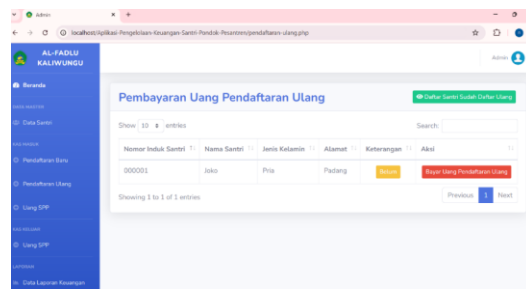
Admin

localhost/aplikasi-Pengelolaan-Keuangan-Santri-Pondok-Pesantren/pendaftaran-ulang.php

AL-FADLU KALIWUNGU

Beranda

DATA MASTER

Data Santri

KAS MASUK

Pendaftaran Baru

Pendaftaran Ulang

Uang SPP

KAS KELUAR

Uang SPP

LAPORAN

Data Laporan Keuangan

Admin

Pembayaran Uang Pendaftaran Ulang

Daftar Santri Sudah Daftar Ulang

Show 10 entries

Search:

| Nomor Induk Santri | Nama Santri | Jenis Kelamin | Alamat | Keterangan | Aksi |
|---|---|---|---|---|---|
| 000001 | Joko | Pria | Padang | Belum | Bayar Uang Pendaftaran Ulang |

Showing 1 to 1 of 1 entries

Previous 1 Next